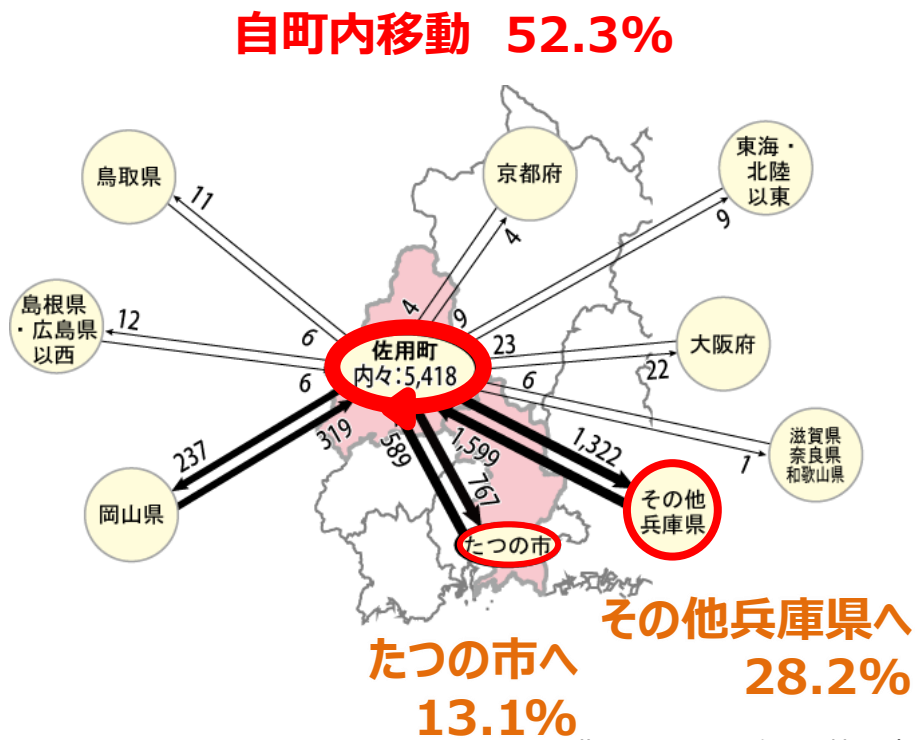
自町内移動 52.3%

鳥取県

京都府

東海・北陸以東

島根県・広島県以西

大阪府

滋賀県奈良県和歌山県

岡山県

たつの市

その他兵庫県

佐用町
内々:5,418

11
4
9
12
6
4
9
23
22
6
6
1
237
319
589
1,599
767
1,322

その他兵庫県へ
28.2%

たつの市へ
13.1%